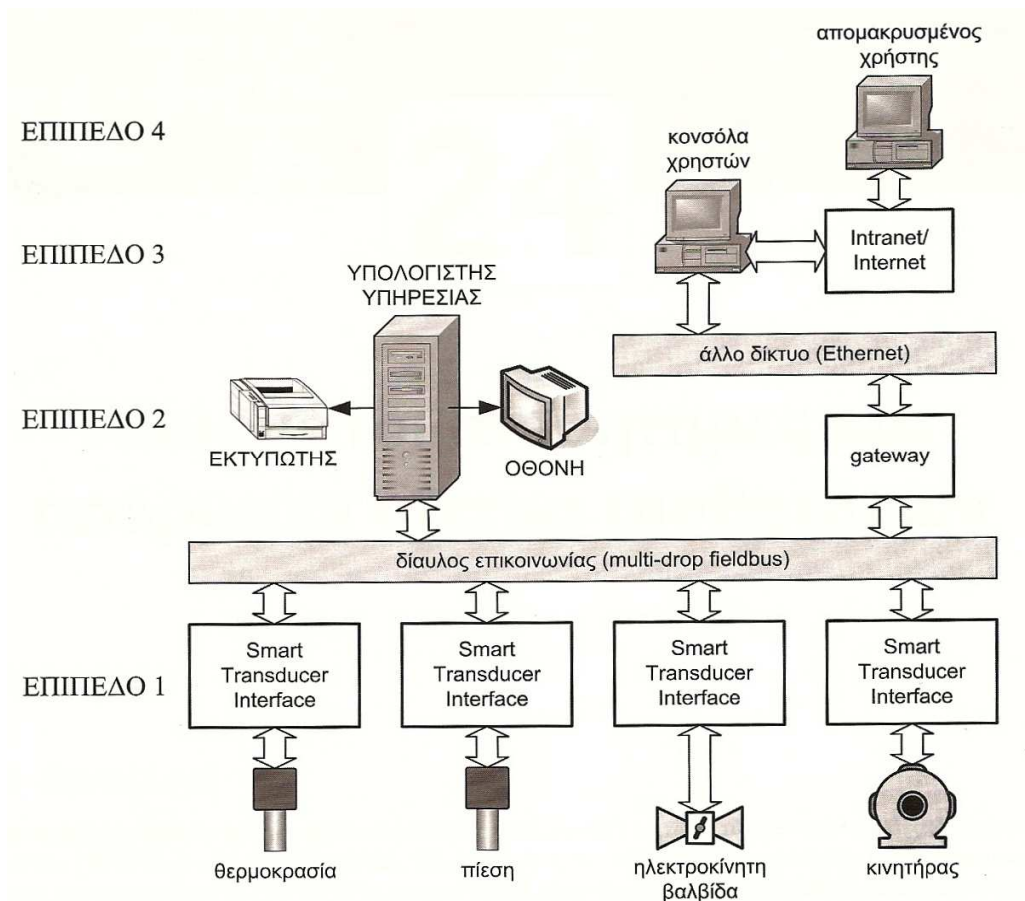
απομακρυσμένος χρήστης

ΕΠΙΠΕΔΟ 4

κονσόλα χρηστών

ΕΠΙΠΕΔΟ 3

Intranet/ Internet

ΥΠΟΛΟΓΙΣΤΗΣ ΥΠΗΡΕΣΙΑΣ

άλλο δίκτυο (Ethernet)

ΕΠΙΠΕΔΟ 2

ΕΚΤΥΠΩΤΗΣ

ΟΘΟΝΗ

gateway

δίαυλος επικοινωνίας (multi-drop fieldbus)

ΕΠΙΠΕΔΟ 1

Smart Transducer Interface

Smart Transducer Interface

Smart Transducer Interface

Smart Transducer Interface

θερμοκρασία

πίεση

ηλεκτροκίνητη βαλβίδα

κινητήρας